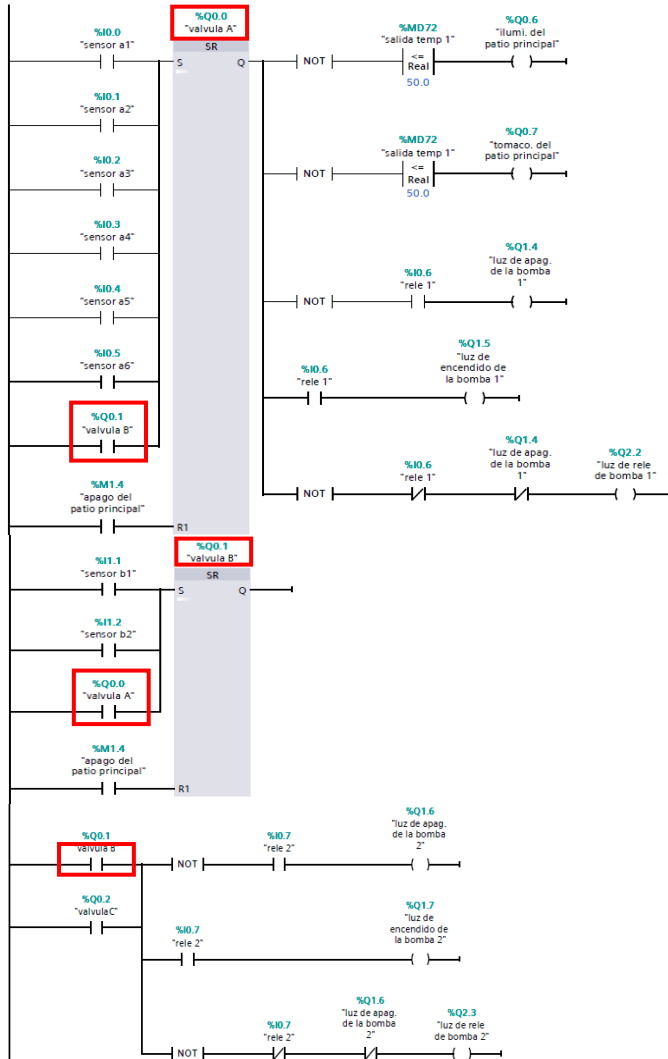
%Q0.0
"valvula A"
SR
S
Q
R1

%I0.0
"sensor a1"

%I0.1
"sensor a2"

%I0.2
"sensor a3"

%I0.3
"sensor a4"

%I0.4
"sensor a5"

%I0.5
"sensor a6"

%Q0.1
"valvula B"

%M1.4
"apago del patio principal"

NOT
%MD72
"salida temp 1"
<=
Real
50.0
%Q0.6
"ilumi. del patio principal"

NOT
%MD72
"salida temp 1"
<=
Real
50.0
%Q0.7
"tomaco. del patio principal"

NOT
%I0.6
"rele 1"
%Q1.4
"luz de apag. de la bomba 1"

%I0.6
"rele 1"
%Q1.5
"luz de encendido de la bomba 1"

NOT
%I0.6
"rele 1"
%Q1.4
"luz de apag. de la bomba 1"
%Q2.2
"luz de rele de bomba 1"

%Q0.1
"valvula B"
SR
S
Q
R1

%I1.1
"sensor b1"

%I1.2
"sensor b2"

%Q0.0
"valvula A"

%M1.4
"apago del patio principal"

%Q0.1
"valvula B"
NOT
%I0.7
"rele 2"
%Q1.6
"luz de apag. de la bomba 2"

%Q0.2
"valvulaC"

%I0.7
"rele 2"
%Q1.7
"luz de encendido de la bomba 2"

NOT
%I0.7
"rele 2"
%Q1.6
"luz de apag. de la bomba 2"
%Q2.3
"luz de rele de bomba 2"